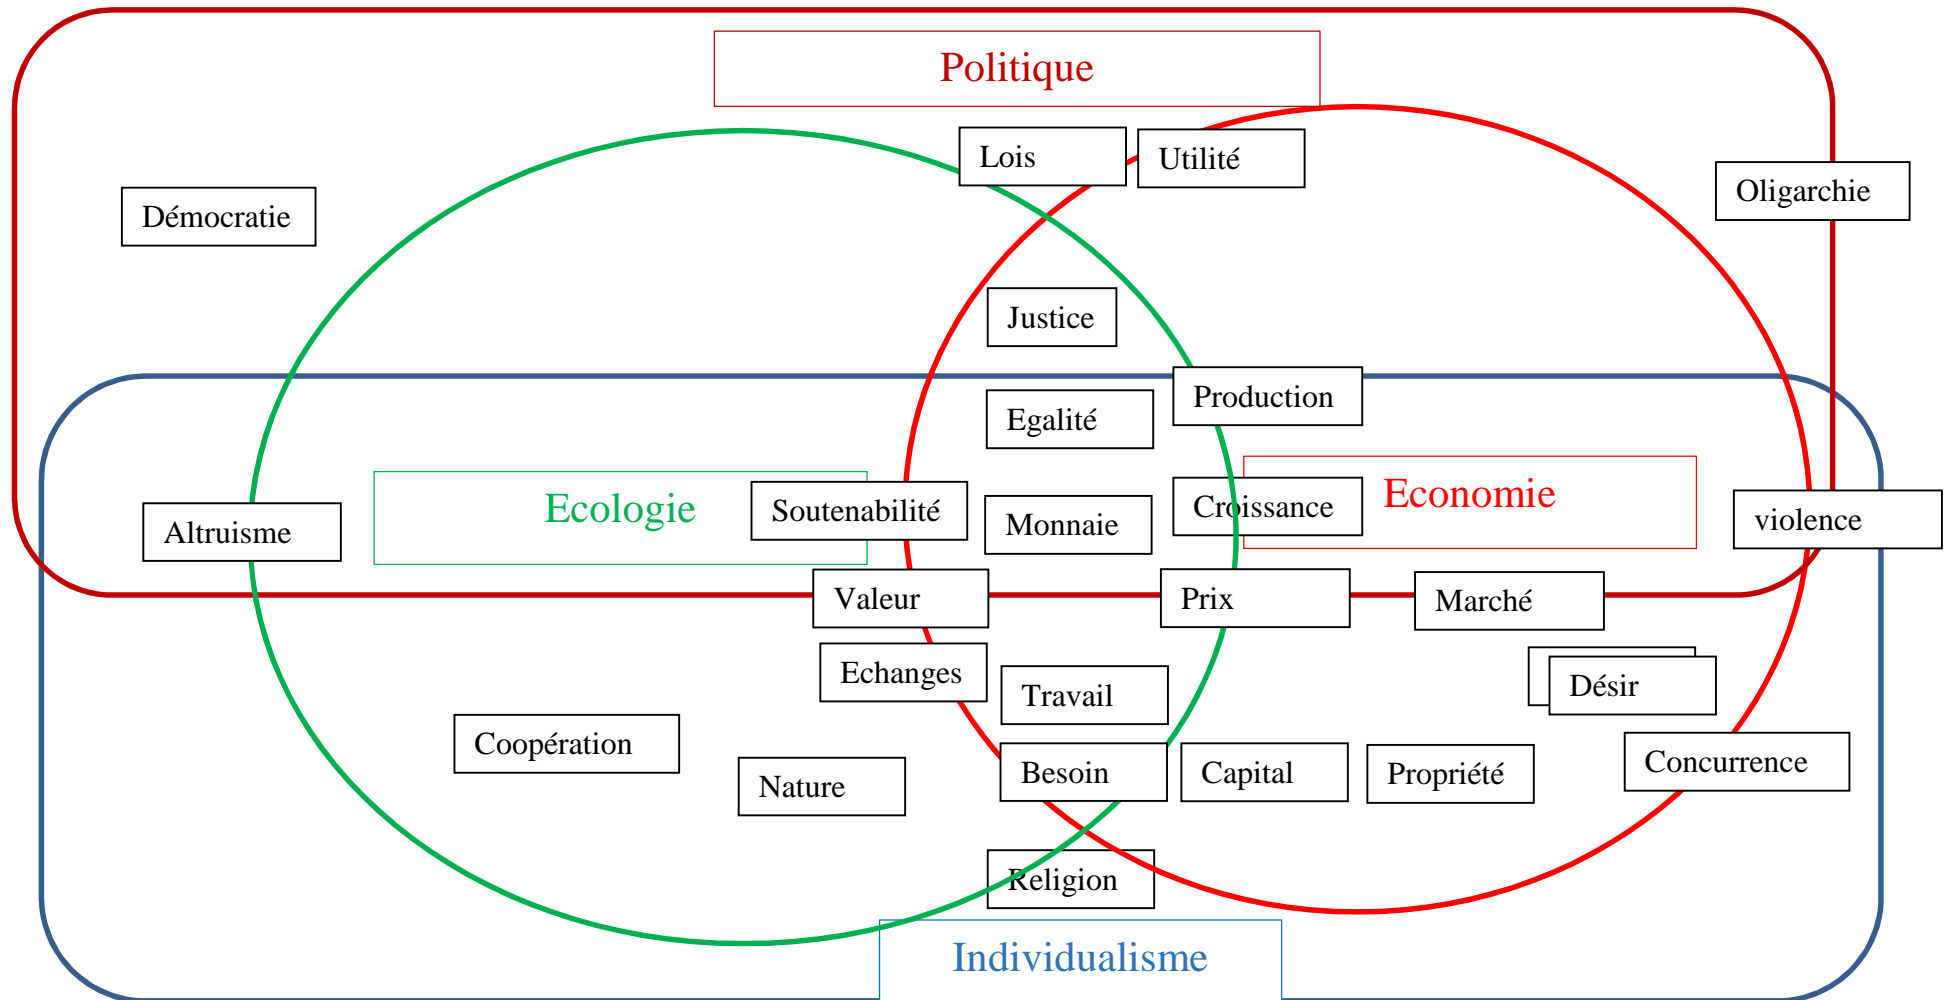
Politique

Lois

Utilité

Oligarchie

Démocratie

Justice

Production

Egalité

Ecologie

Soutenabilité

Monnaie

Croissance

Economie

violence

Altruisme

Valeur

Prix

Marché

Echanges

Travail

Désir

Coopération

Nature

Besoin

Capital

Propriété

Concurrence

Religion

Individualisme